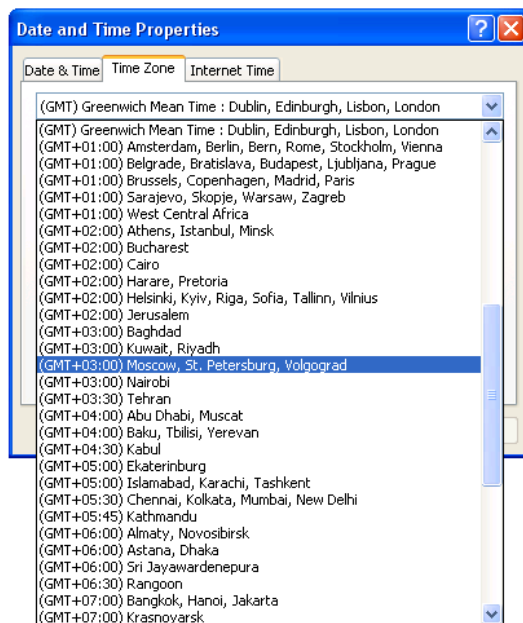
Date and Time Properties

Date & Time | Time Zone | Internet Time

(GMT) Greenwich Mean Time : Dublin, Edinburgh, Lisbon, London

(GMT) Greenwich Mean Time : Dublin, Edinburgh, Lisbon, London
(GMT+01:00) Amsterdam, Berlin, Bern, Rome, Stockholm, Vienna
(GMT+01:00) Belgrade, Bratislava, Budapest, Ljubljana, Prague
(GMT+01:00) Brussels, Copenhagen, Madrid, Paris
(GMT+01:00) Sarajevo, Skopje, Warsaw, Zagreb
(GMT+01:00) West Central Africa
(GMT+02:00) Athens, Istanbul, Minsk
(GMT+02:00) Bucharest
(GMT+02:00) Cairo
(GMT+02:00) Harare, Pretoria
(GMT+02:00) Helsinki, Kyiv, Riga, Sofia, Tallinn, Vilnius
(GMT+02:00) Jerusalem
(GMT+03:00) Baghdad
(GMT+03:00) Kuwait, Riyadh
(GMT+03:00) Moscow, St. Petersburg, Volgograd
(GMT+03:00) Nairobi
(GMT+03:30) Tehran
(GMT+04:00) Abu Dhabi, Muscat
(GMT+04:00) Baku, Tbilisi, Yerevan
(GMT+04:30) Kabul
(GMT+05:00) Ekaterinburg
(GMT+05:00) Islamabad, Karachi, Tashkent
(GMT+05:30) Chennai, Kolkata, Mumbai, New Delhi
(GMT+05:45) Kathmandu
(GMT+06:00) Almaty, Novosibirsk
(GMT+06:00) Astana, Dhaka
(GMT+06:00) Sri Jayawardenepura
(GMT+06:30) Rangoon
(GMT+07:00) Bangkok, Hanoi, Jakarta
(GMT+07:00) Krasnoyarsk